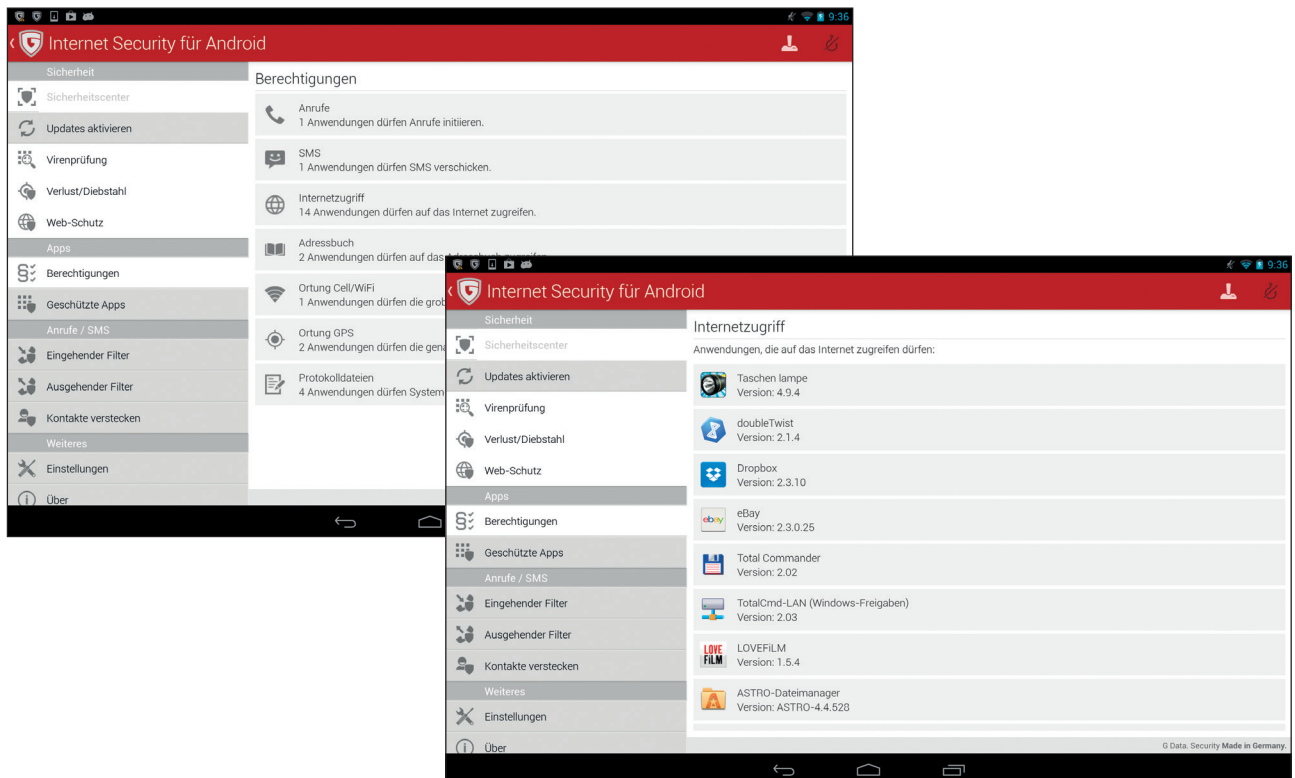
9:36

Internet Security für Android

Sicherheit
Sicherheitscenter
Updates aktivieren
Virenprüfung
Verlust/Diebstahl
Web-Schutz
Apps
Berechtigungen
Geschützte Apps
Anrufe / SMS
Eingehender Filter
Ausgehender Filter
Kontakte verstecken
Weiteres
Einstellungen
Über

Berechtigungen

Anrufe
1 Anwendungen dürfen Anrufe initiieren.

SMS
1 Anwendungen dürfen SMS verschicken.

Internetzugriff
14 Anwendungen dürfen auf das Internet zugreifen.

Adressbuch
2 Anwendungen dürfen auf das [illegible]

Ortung Cell/WiFi
1 Anwendungen dürfen die grob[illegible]

Ortung GPS
2 Anwendungen dürfen die gena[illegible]

Protokolldateien
4 Anwendungen dürfen System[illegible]

9:36

Internet Security für Android

Sicherheit
Sicherheitscenter
Updates aktivieren
Virenprüfung
Verlust/Diebstahl
Web-Schutz
Apps
Berechtigungen
Geschützte Apps
Anrufe / SMS
Eingehender Filter
Ausgehender Filter
Kontakte verstecken
Weiteres
Einstellungen
Über

Internetzugriff
Anwendungen, die auf das Internet zugreifen dürfen:

Taschen lampe
Version: 4.9.4

doubleTwist
Version: 2.1.4

Dropbox
Version: 2.3.10

ebay
eBay
Version: 2.3.0.25

Total Commander
Version: 2.02

TotalCmd-LAN (Windows-Freigaben)
Version: 2.03

LOVE FILM
LOVEFiLM
Version: 1.5.4

ASTRO-Dateimanager
Version: ASTRO-4.4.528

G Data. Security Made in Germany.